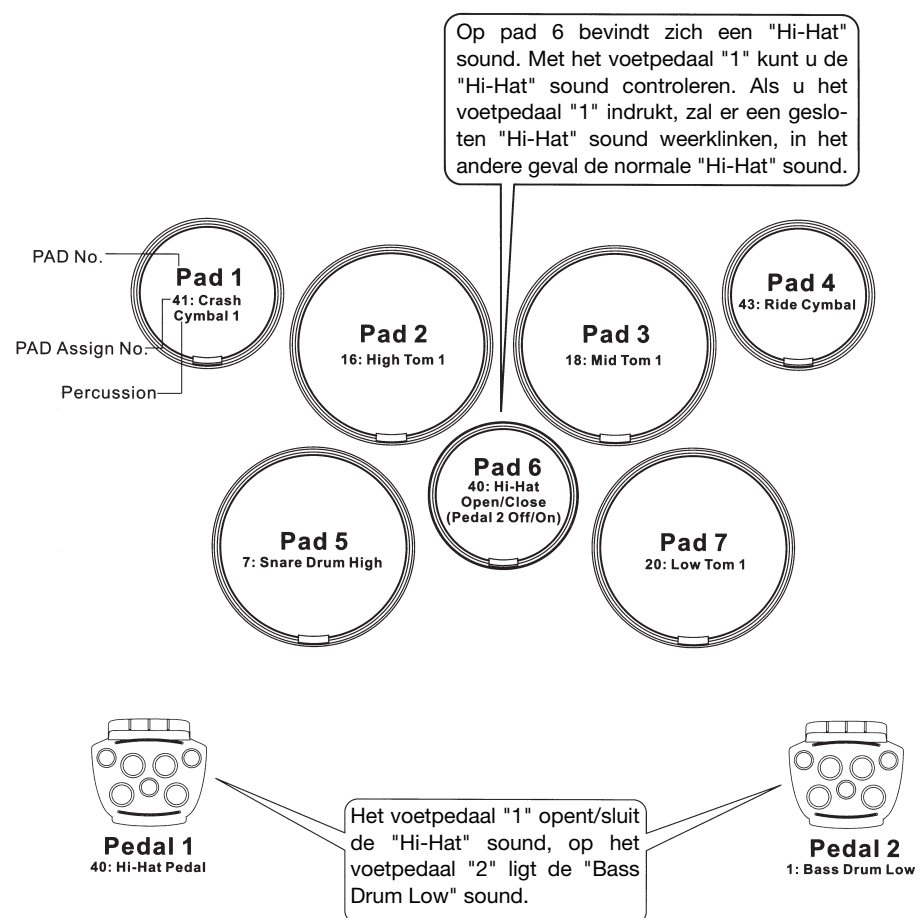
Op pad 6 bevindt zich een "Hi-Hat" sound. Met het voetpedaal "1" kunt u de "Hi-Hat" sound controleren. Als u het voetpedaal "1" indrukt, zal er een gesloten "Hi-Hat" sound weerklinken, in het andere geval de normale "Hi-Hat" sound.

PAD No.

PAD Assign No.

Percussion

Pad 1
41: Crash Cymbal 1

Pad 2
16: High Tom 1

Pad 3
18: Mid Tom 1

Pad 4
43: Ride Cymbal

Pad 5
7: Snare Drum High

Pad 6
40: Hi-Hat Open/Close (Pedal 2 Off/On)

Pad 7
20: Low Tom 1

Pedal 1
40: Hi-Hat Pedal

Het voetpedaal "1" opent/sluit de "Hi-Hat" sound, op het voetpedaal "2" ligt de "Bass Drum Low" sound.

Pedal 2
1: Bass Drum Low